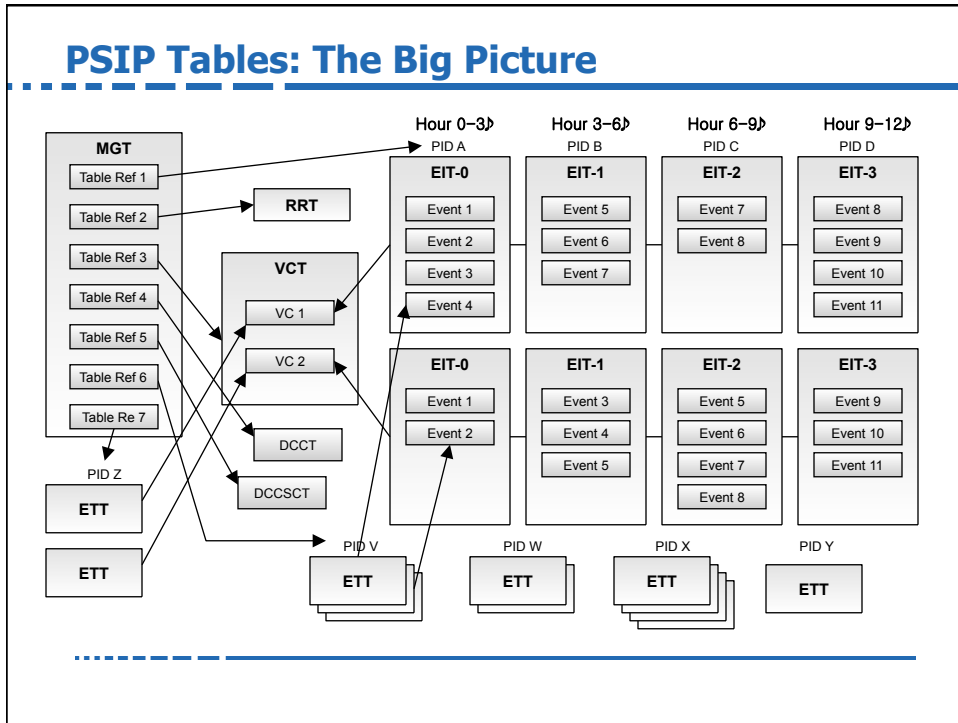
PSIP Tables: The Big Picture

MGT
Table Ref 1
Table Ref 2
Table Ref 3
Table Ref 4
Table Ref 5
Table Ref 6
Table Re 7

RRT

VCT
VC 1
VC 2

DCCT

DCCSCT

PID Z
ETT

ETT

Hour 0–3♪
PID A
EIT-0
Event 1
Event 2
Event 3
Event 4

Hour 3–6♪
PID B
EIT-1
Event 5
Event 6
Event 7

Hour 6–9♪
PID C
EIT-2
Event 7
Event 8

Hour 9–12♪
PID D
EIT-3
Event 8
Event 9
Event 10
Event 11

EIT-0
Event 1
Event 2

EIT-1
Event 3
Event 4
Event 5

EIT-2
Event 5
Event 6
Event 7
Event 8

EIT-3
Event 9
Event 10
Event 11

PID V
ETT

PID W
ETT

PID X
ETT

PID Y
ETT